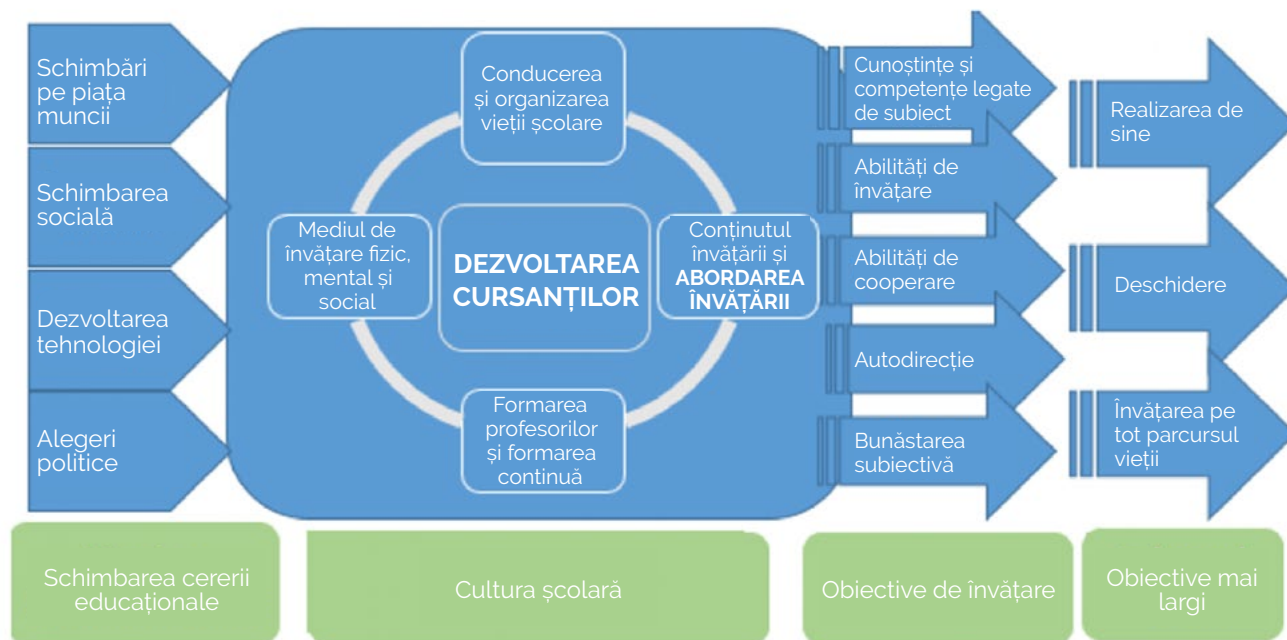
Schimbări pe piața muncii

Schimbarea socială

Dezvoltarea tehnologiei

Alegeri politice

Conducerea și organizarea vieții școlare

Mediul de învățare fizic, mental și social

DEZVOLTAREA CURSANȚILOR

Conținutul învățării și ABORDAREA ÎNVĂȚĂRII

Formarea profesorilor și formarea continuă

Cunoștințe și competențe legate de subiect

Abilități de învățare

Abilități de cooperare

Autodirecție

Bunăstarea subiectivă

Realizarea de sine

Deschidere

Învățarea pe tot parcursul vieții

Schimbarea cererii educaționale

Cultura școlară

Obiective de învățare

Obiective mai largi